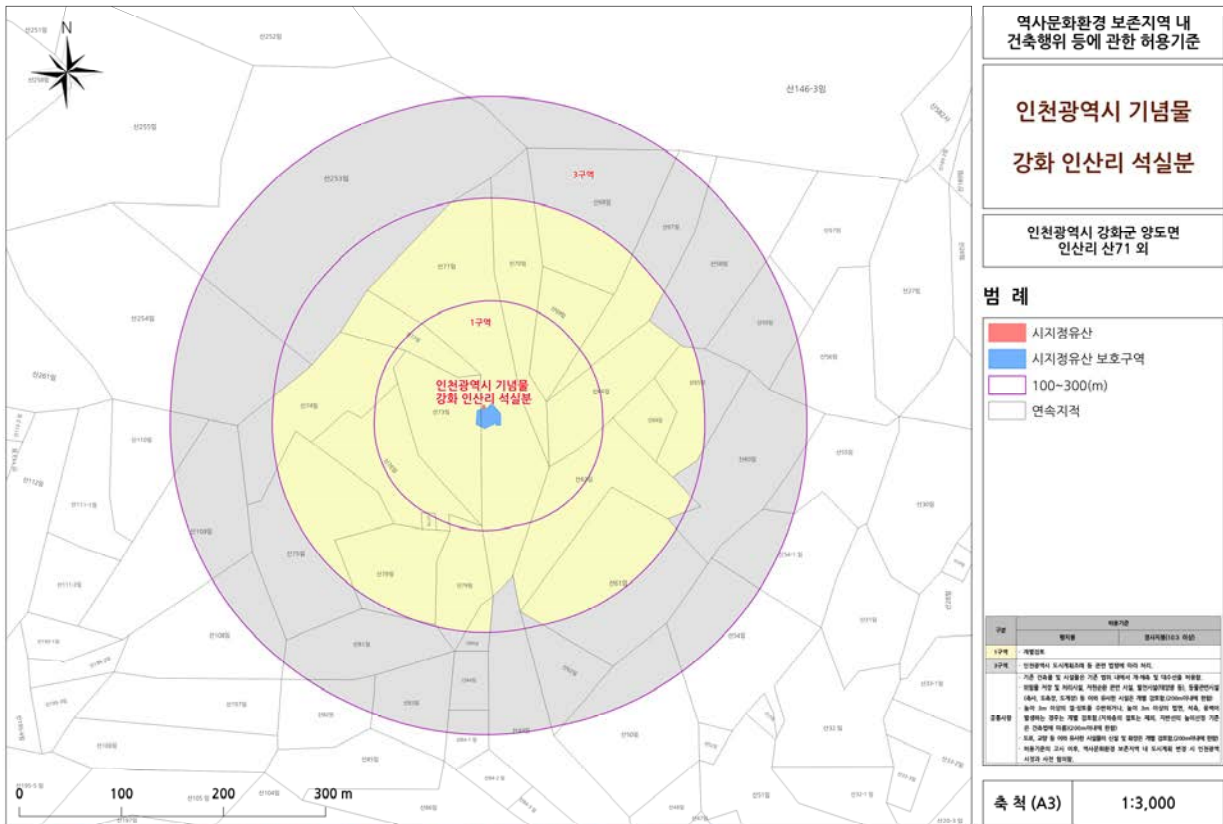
N

선251임

선252임

선146-3임

선253임

3구역

선255임

선254임

선261임

1구역

인천광역시 기념물
강화 인산리 석실분

0 100 200 300 m

역사문화환경 보존지역 내 건축행위 등에 관한 허용기준

인천광역시 기념물

강화 인산리 석실분

인천광역시 강화군 양도면 인산리 산71 외

범 례

시지정유산

시지정유산 보호구역

100~300(m)

연속지적

| 구분 | 허용기준 | |
|---|---|---|
| | 평지붕 | 경사지붕(10:3 이상) |
| 1구역 | · 개별검토 | |
| 3구역 | · 인천광역시 도시계획조례 등 관련 법령에 따라 처리. | |
| 공통사항 | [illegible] | |

축 척 (A3)

1:3,000